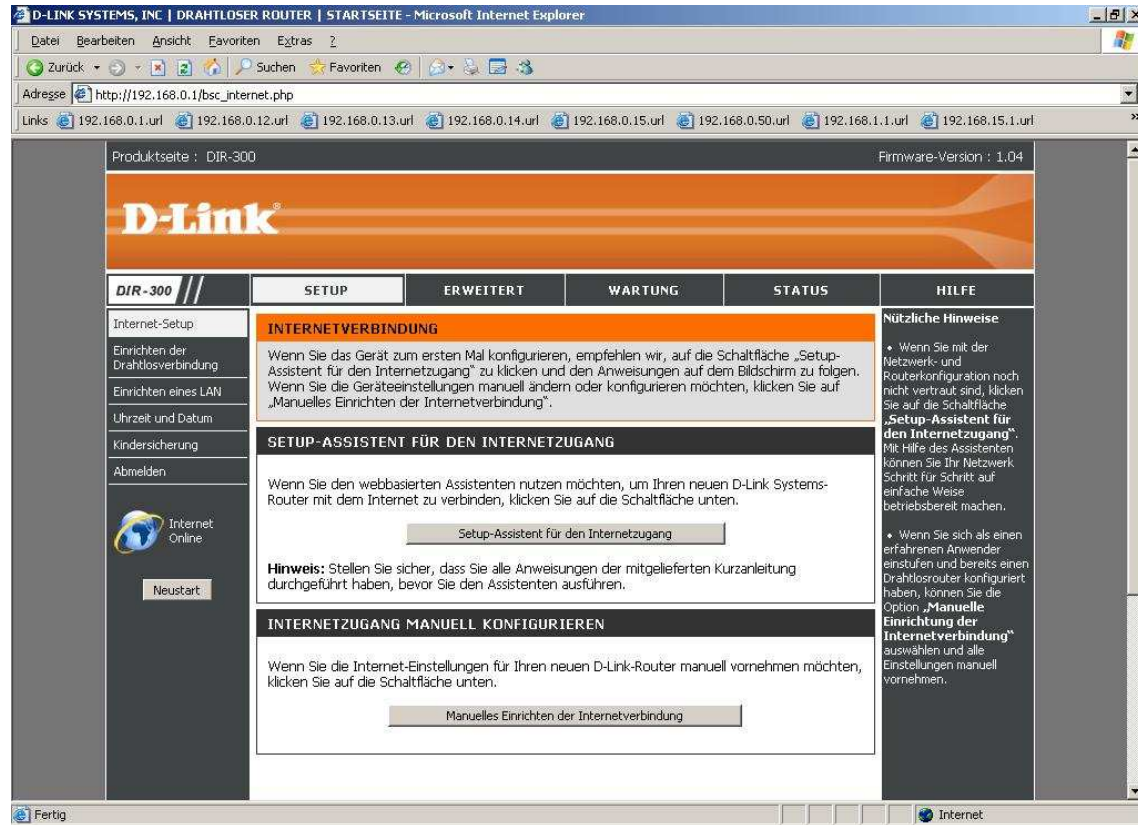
D-LINK SYSTEMS, INC | DRAHTLOSER ROUTER | STARTSEITE - Microsoft Internet Explorer

Datei Bearbeiten Ansicht Favoriten Extras ?

Zurück Suchen Favoriten

Adresse http://192.168.0.1/bsc_internet.php

Links 192.168.0.1.url 192.168.0.12.url 192.168.0.13.url 192.168.0.14.url 192.168.0.15.url 192.168.0.50.url 192.168.1.1.url 192.168.15.1.url

Produktseite : DIR-300

Firmware-Version : 1.04

D-Link

DIR-300

SETUP | ERWEITERT | WARTUNG | STATUS | HILFE

Internet-Setup
Einrichten der Drahtlosverbindung
Einrichten eines LAN
Uhrzeit und Datum
Kindersicherung
Abmelden

Internet Online

Neustart

INTERNETVERBINDUNG

Wenn Sie das Gerät zum ersten Mal konfigurieren, empfehlen wir, auf die Schaltfläche „Setup-Assistent für den Internetzugang" zu klicken und den Anweisungen auf dem Bildschirm zu folgen. Wenn Sie die Geräteeinstellungen manuell ändern oder konfigurieren möchten, klicken Sie auf „Manuelles Einrichten der Internetverbindung".

SETUP-ASSISTENT FÜR DEN INTERNETZUGANG

Wenn Sie den webbasierten Assistenten nutzen möchten, um Ihren neuen D-Link Systems-Router mit dem Internet zu verbinden, klicken Sie auf die Schaltfläche unten.

Setup-Assistent für den Internetzugang

Hinweis: Stellen Sie sicher, dass Sie alle Anweisungen der mitgelieferten Kurzanleitung durchgeführt haben, bevor Sie den Assistenten ausführen.

INTERNETZUGANG MANUELL KONFIGURIEREN

Wenn Sie die Internet-Einstellungen für Ihren neuen D-Link-Router manuell vornehmen möchten, klicken Sie auf die Schaltfläche unten.

Manuelles Einrichten der Internetverbindung

Nützliche Hinweise

• Wenn Sie mit der Netzwerk- und Routerkonfiguration noch nicht vertraut sind, klicken Sie auf die Schaltfläche „Setup-Assistent für den Internetzugang". Mit Hilfe des Assistenten können Sie Ihr Netzwerk Schritt für Schritt auf einfache Weise betriebsbereit machen.

• Wenn Sie sich als einen erfahrenen Anwender einstufen und bereits einen Drahtlosrouter konfiguriert haben, können Sie die Option „Manuelle Einrichtung der Internetverbindung" auswählen und alle Einstellungen manuell vornehmen.

Fertig

Internet